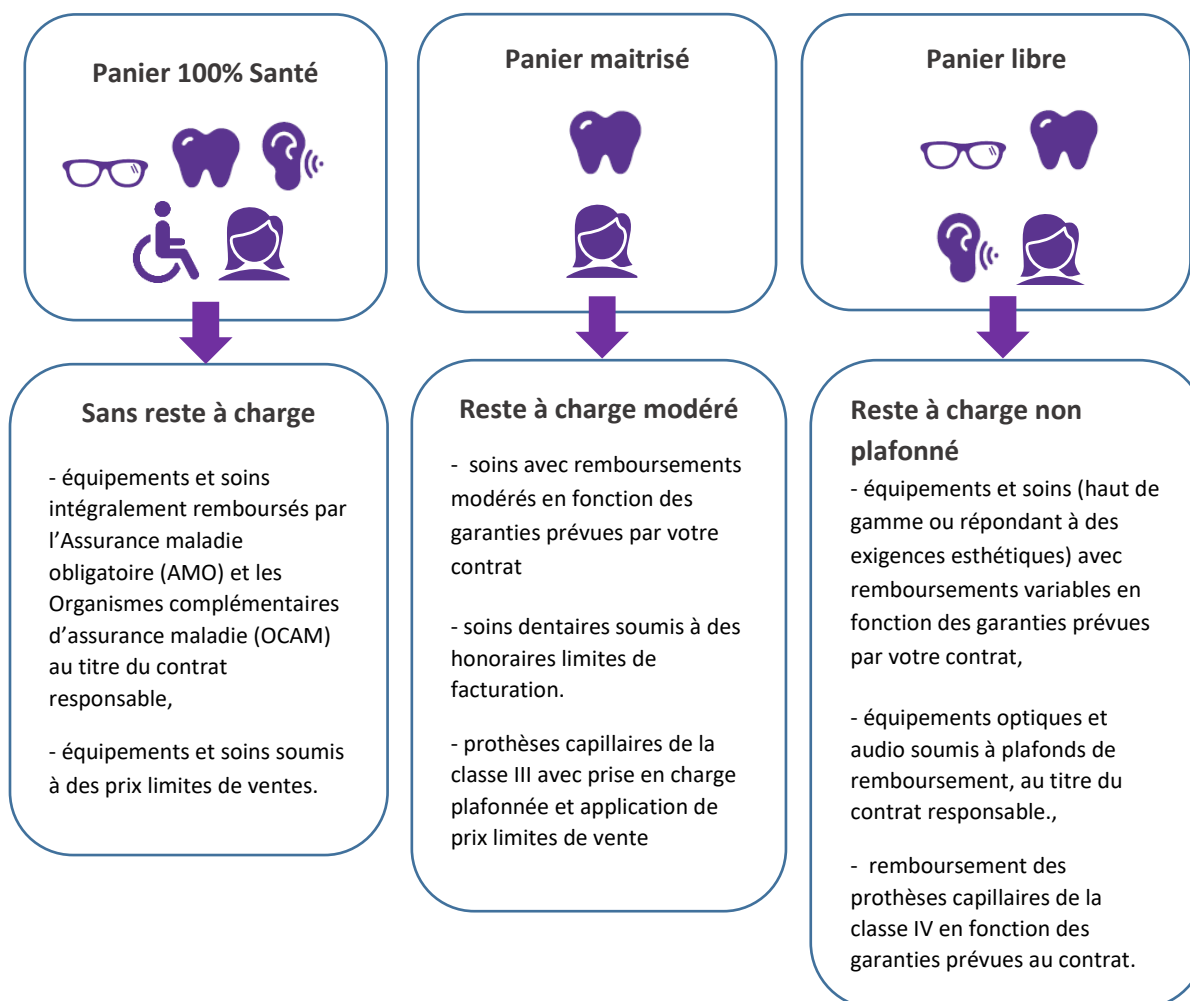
Panier 100% Santé

Sans reste à charge

- équipements et soins intégralement remboursés par l'Assurance maladie obligatoire (AMO) et les Organismes complémentaires d'assurance maladie (OCAM) au titre du contrat responsable,

- équipements et soins soumis à des prix limites de ventes.

Panier maitrisé

Reste à charge modéré

- soins avec remboursements modérés en fonction des garanties prévues par votre contrat

- soins dentaires soumis à des honoraires limites de facturation.

- prothèses capillaires de la classe III avec prise en charge plafonnée et application de prix limites de vente

Panier libre

Reste à charge non plafonné

- équipements et soins (haut de gamme ou répondant à des exigences esthétiques) avec remboursements variables en fonction des garanties prévues par votre contrat,

- équipements optiques et audio soumis à plafonds de remboursement, au titre du contrat responsable.,

- remboursement des prothèses capillaires de la classe IV en fonction des garanties prévues au contrat.